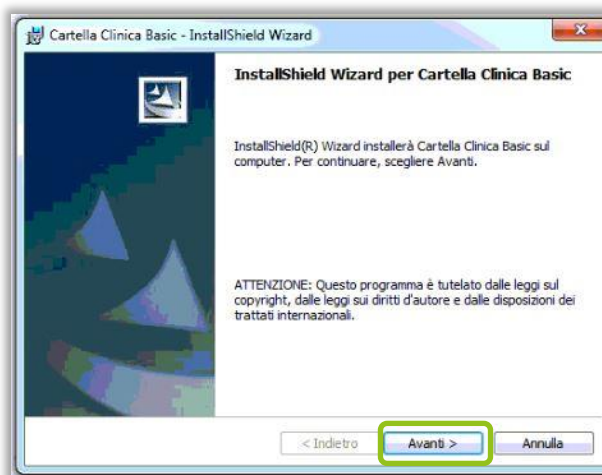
Cartella Clinica Basic - InstallShield Wizard

InstallShield Wizard per Cartella Clinica Basic

InstallShield(R) Wizard installerà Cartella Clinica Basic sul computer. Per continuare, scegliere Avanti.

ATTENZIONE: Questo programma è tutelato dalle leggi sul copyright, dalle leggi sui diritti d'autore e dalle disposizioni dei trattati internazionali.

< Indietro
Avanti >
Annulla